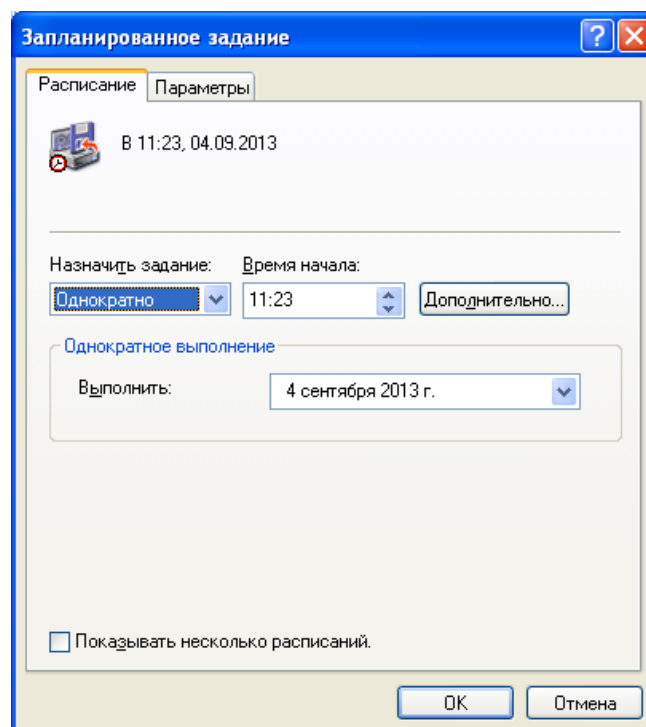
Запланированное задание

Расписание | Параметры

В 11:23, 04.09.2013

Назначить задание:
Однократно

Время начала:
11:23

Дополнительно...

Однократное выполнение

Выполнить:
4 сентября 2013 г.

Показывать несколько расписаний.

OK
Отмена